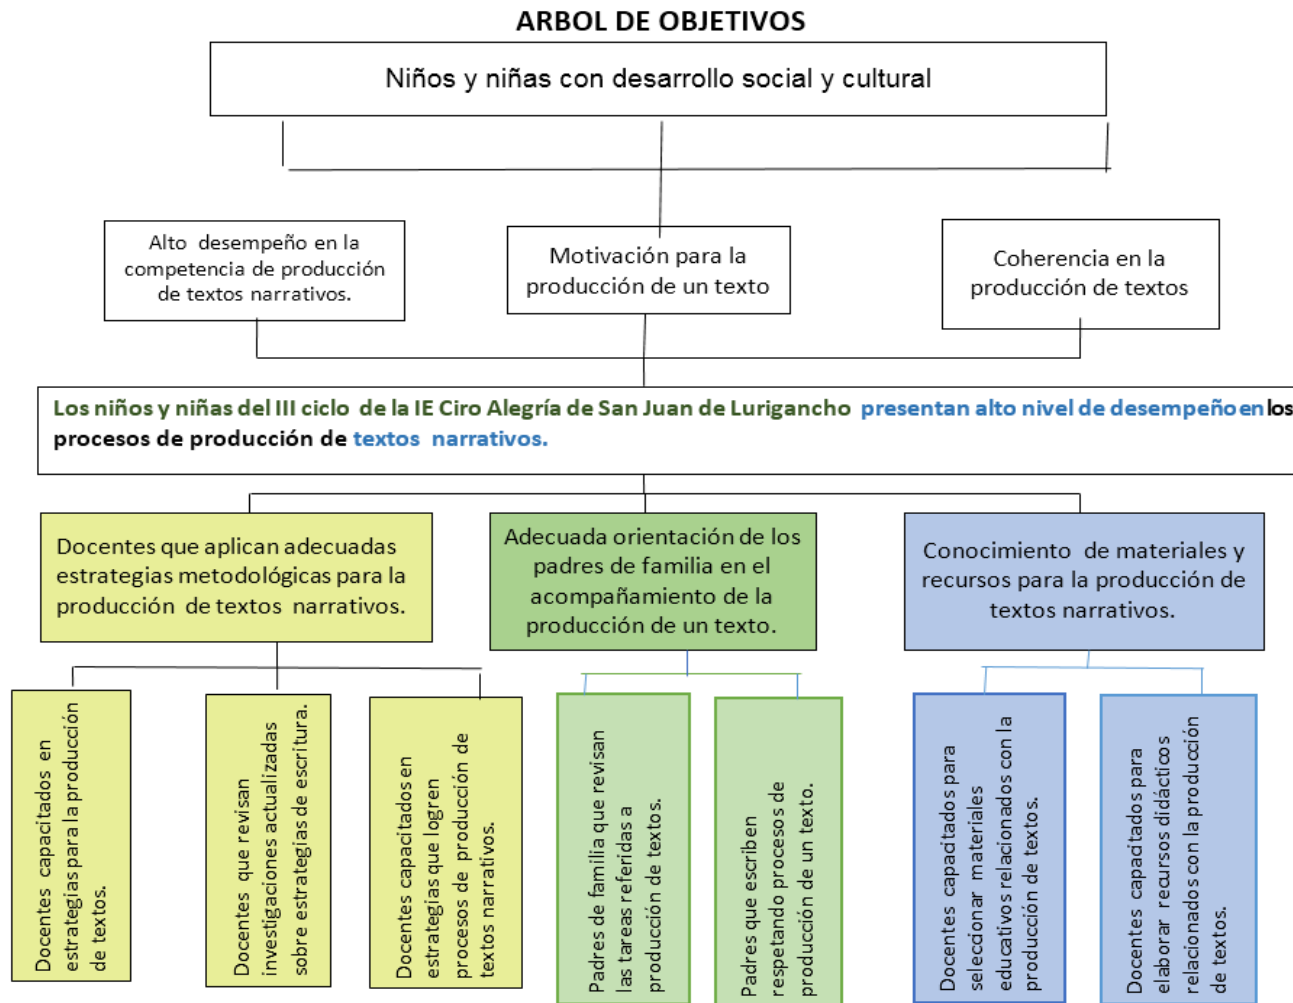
ARBOL DE OBJETIVOS

Niños y niñas con desarrollo social y cultural

Alto desempeño en la competencia de producción de textos narrativos.

Motivación para la producción de un texto

Coherencia en la producción de textos

Los niños y niñas del III ciclo de la IE Ciro Alegría de San Juan de Lurigancho presentan alto nivel de desempeño en los procesos de producción de textos narrativos.

Docentes que aplican adecuadas estrategias metodológicas para la producción de textos narrativos.

Adecuada orientación de los padres de familia en el acompañamiento de la producción de un texto.

Conocimiento de materiales y recursos para la producción de textos narrativos.

Docentes capacitados en estrategias para la producción de textos.

Docentes que revisan investigaciones actualizadas sobre estrategias de escritura.

Docentes capacitados en estrategias que logren procesos de producción de textos narrativos.

Padres de familia que revisan las tareas referidas a producción de textos.

Padres que escriben respetando procesos de producción de un texto.

Docentes capacitados para seleccionar materiales educativos relacionados con la producción de textos.

Docentes capacitados para elaborar recursos didácticos relacionados con la producción de textos.